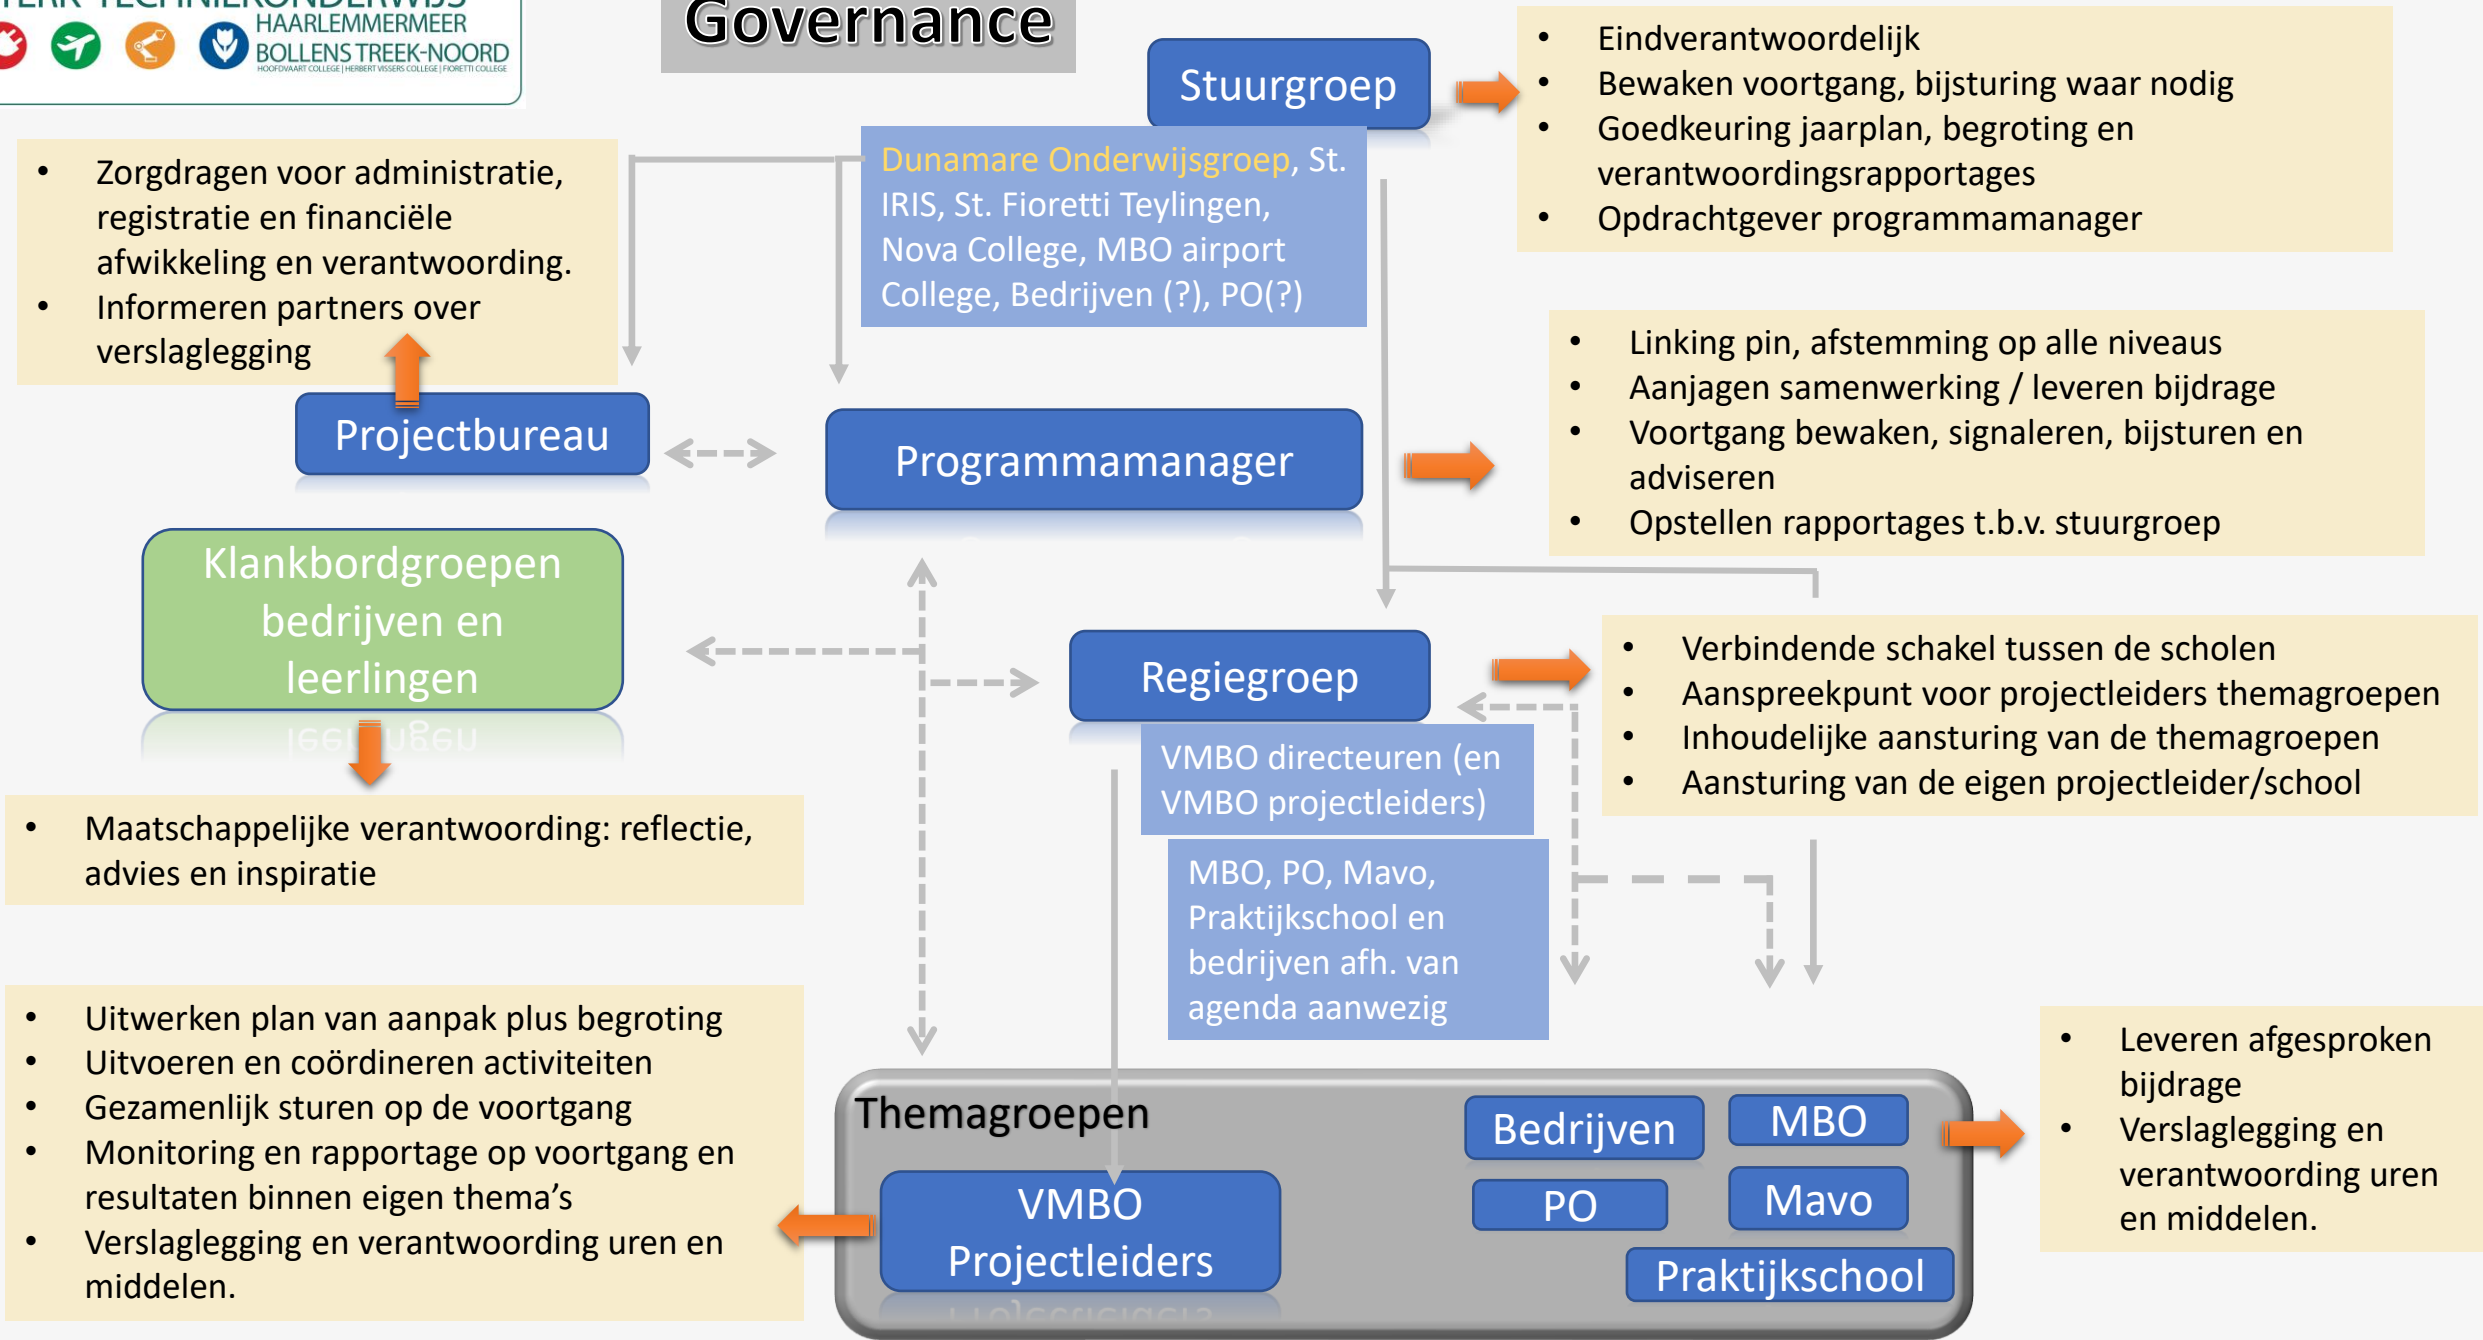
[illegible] HAARLEMMERMEER BOLLENS TREEK-NOORD HOOFDVAART COLLEGE | HERBERT VISSERS COLLEGE | FIORETTI COLLEGE

Governance

Stuurgroep

- Eindverantwoordelijk
- Bewaken voortgang, bijsturing waar nodig
- Goedkeuring jaarplan, begroting en verantwoordingsrapportages
- Opdrachtgever programmamanager

Dunamare Onderwijsgroep, St. IRIS, St. Fioretti Teylingen, Nova College, MBO airport College, Bedrijven (?), PO(?)

- Zorgdragen voor administratie, registratie en financiële afwikkeling en verantwoording.
- Informeren partners over verslaglegging

Projectbureau

Programmamanager

- Linking pin, afstemming op alle niveaus
- Aanjagen samenwerking / leveren bijdrage
- Voortgang bewaken, signaleren, bijsturen en adviseren
- Opstellen rapportages t.b.v. stuurgroep

Klankbordgroepen bedrijven en leerlingen

Regiegroep

- Verbindende schakel tussen de scholen
- Aanspreekpunt voor projectleiders themagroepen
- Inhoudelijke aansturing van de themagroepen
- Aansturing van de eigen projectleider/school

VMBO directeuren (en VMBO projectleiders)

MBO, PO, Mavo, Praktijkschool en bedrijven afh. van agenda aanwezig

- Maatschappelijke verantwoording: reflectie, advies en inspiratie

- Uitwerken plan van aanpak plus begroting
- Uitvoeren en coördineren activiteiten
- Gezamenlijk sturen op de voortgang
- Monitoring en rapportage op voortgang en resultaten binnen eigen thema's
- Verslaglegging en verantwoording uren en middelen.

Themagroepen

VMBO Projectleiders

Bedrijven

MBO

PO

Mavo

Praktijkschool

- Leveren afgesproken bijdrage
- Verslaglegging en verantwoording uren en middelen.